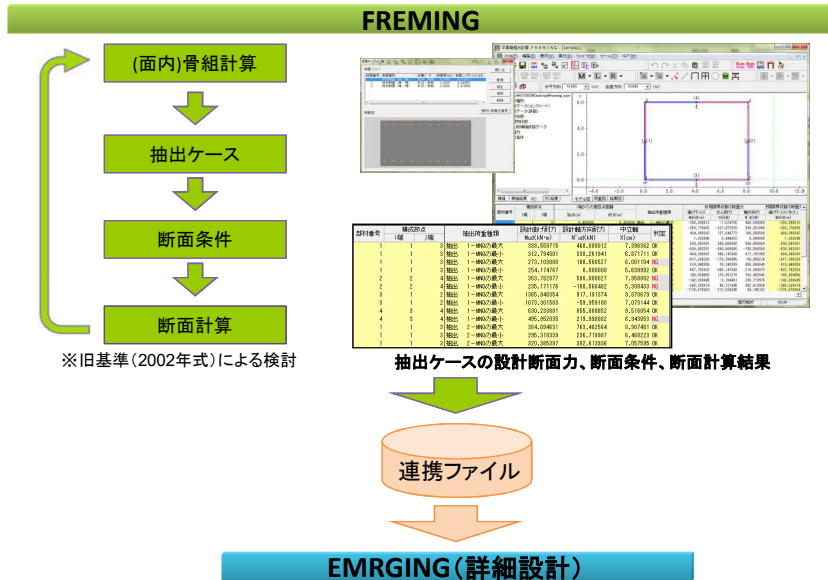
FREMING

(面内)骨組計算

抽出ケース

断面条件

断面計算

※旧基準(2002年式)による検討

| 部材番号 | 構成節点 I端 | 構成節点 J端 | 抽出荷重種類 | | 設計曲げ耐力 Mud(kN*m) | 設計軸方向耐力 N'ud(kN) | 中立軸 X(cm) | 判定 |
|---|---|---|---|---|---|---|---|---|
| 1 | 1 | 3 | 抽出 | 1-MNの最大 | 333.559715 | 460.000012 | 7.396362 | OK |
| 1 | 1 | 3 | 抽出 | 1-MNの最小 | 312.794801 | 336.261941 | 6.871715 | OK |
| 1 | 1 | 3 | 抽出 | 1-MNの最大 | 273.103000 | 186.566527 | 6.001104 | NG |
| 1 | 1 | 3 | 抽出 | 1-MNの最小 | 254.174707 | 0.000000 | 5.639992 | OK |
| 2 | 2 | 4 | 抽出 | 1-MNの最大 | 353.702877 | 566.000027 | 7.958892 | NG |
| 2 | 2 | 4 | 抽出 | 1-MNの最小 | 235.171176 | -186.566482 | 5.308493 | NG |
| 3 | 1 | 2 | 抽出 | 1-MNの最大 | 1365.348354 | 917.181374 | 9.870679 | OK |
| 3 | 1 | 2 | 抽出 | 1-MNの最小 | 1073.301503 | -59.959100 | 7.073144 | OK |
| 4 | 3 | 4 | 抽出 | 1-MNの最大 | 690.233801 | 855.000052 | 9.518954 | OK |
| 4 | 3 | 4 | 抽出 | 1-MNの最小 | 495.952005 | 219.999982 | 6.943053 | NG |
| 1 | 1 | 3 | 抽出 | 2-MNの最大 | 304.094031 | 763.482564 | 6.907481 | OK |
| 1 | 1 | 3 | 抽出 | 2-MNの最小 | 295.318339 | 236.719987 | 6.468228 | OK |
| 1 | 1 | 3 | 抽出 | 2-MNの最大 | 320.385397 | 382.613306 | 7.057595 | OK |

抽出ケースの設計断面力、断面条件、断面計算結果

連携ファイル

EMRGING(詳細設計)